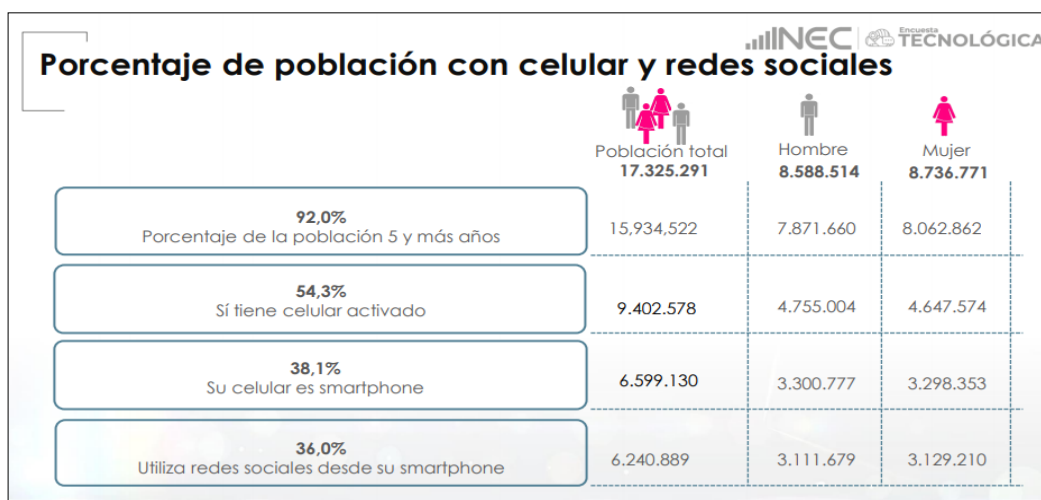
INEC Encuesta TECNOLÓGICA

Porcentaje de población con celular y redes sociales

| | Población total 17.325.291 | Hombre 8.588.514 | Mujer 8.736.771 |
|---|---|---|---|
| 92,0% Porcentaje de la población 5 y más años | 15,934,522 | 7.871.660 | 8.062.862 |
| 54,3% Sí tiene celular activado | 9.402.578 | 4.755.004 | 4.647.574 |
| 38,1% Su celular es smartphone | 6.599.130 | 3.300.777 | 3.298.353 |
| 36,0% Utiliza redes sociales desde su smartphone | 6.240.889 | 3.111.679 | 3.129.210 |